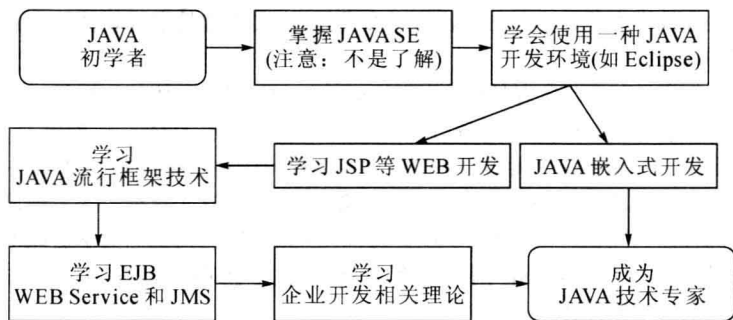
JAVA
初学者

掌握 JAVA SE
(注意：不是了解)

学会使用一种 JAVA
开发环境(如 Eclipse)

学习
JAVA 流行框架技术

学习 JSP 等 WEB 开发

JAVA 嵌入式开发

学习 EJB
WEB Service 和 JMS

学习
企业开发相关理论

成为
JAVA 技术专家